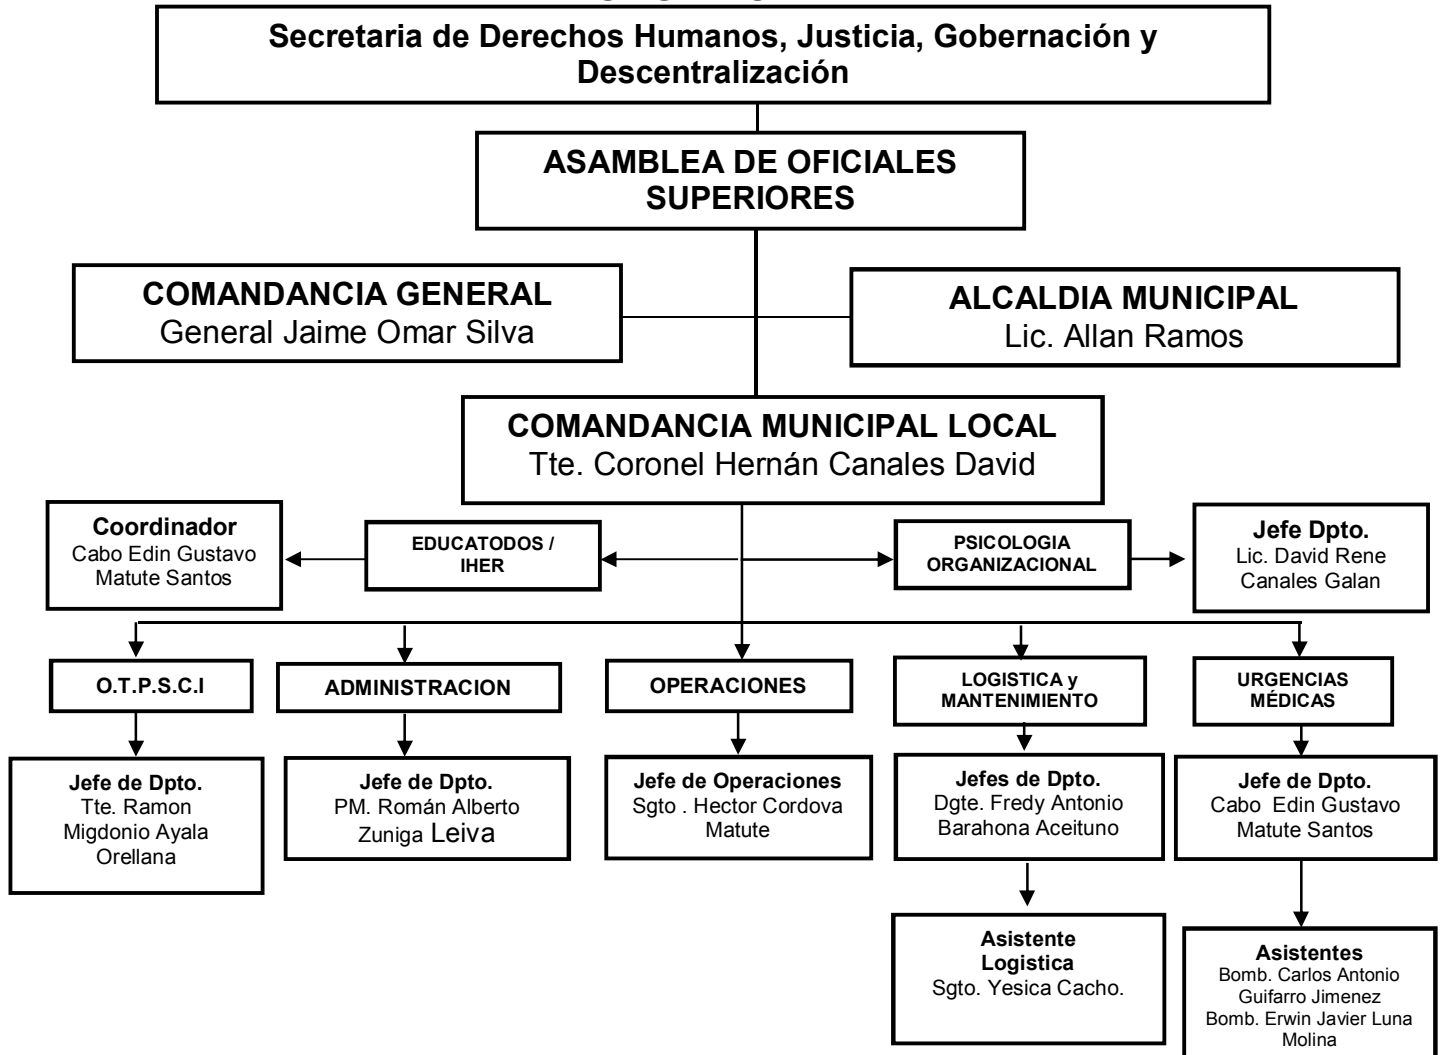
Secretaria de Derechos Humanos, Justicia, Gobernación y Descentralización

ASAMBLEA DE OFICIALES SUPERIORES

COMANDANCIA GENERAL
General Jaime Omar Silva

ALCALDIA MUNICIPAL
Lic. Allan Ramos

COMANDANCIA MUNICIPAL LOCAL
Tte. Coronel Hernán Canales David

Coordinador
Cabo Edin Gustavo Matute Santos

EDUCATODOS / IHER

PSICOLOGIA ORGANIZACIONAL

Jefe Dpto.
Lic. David Rene Canales Galan

O.T.P.S.C.I

ADMINISTRACION

OPERACIONES

LOGISTICA y MANTENIMIENTO

URGENCIAS MÉDICAS

Jefe de Dpto.
Tte. Ramon Migdonio Ayala Orellana

Jefe de Dpto.
PM. Román Alberto Zuniga Leiva

Jefe de Operaciones
Sgto . Hector Cordova Matute

Jefes de Dpto.
Dgte. Fredy Antonio Barahona Aceituno

Jefe de Dpto.
Cabo Edin Gustavo Matute Santos

Asistente Logistica
Sgto. Yesica Cacho.

Asistentes
Bomb. Carlos Antonio Guifarro Jimenez
Bomb. Erwin Javier Luna Molina